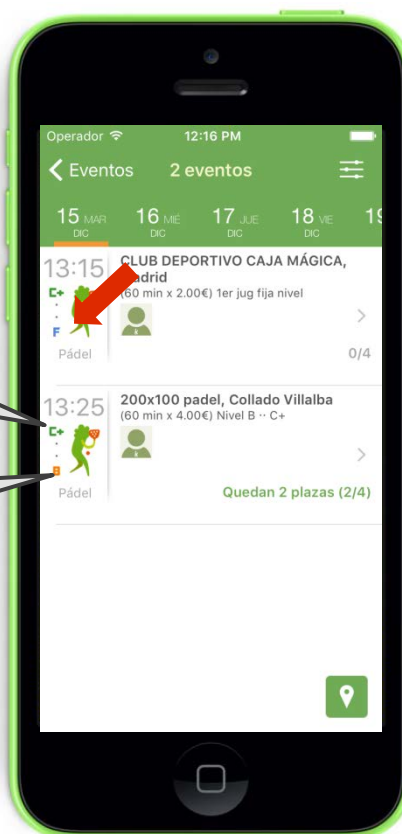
Operador 12:16 PM

Eventos 2 eventos

15 MAR DIC 16 MIE DIC 17 JUE DIC 18 VIE DIC 19

13:15 C+ F Pádel
CLUB DEPORTIVO CAJA MÁGICA, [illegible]adrid
(60 min x 2.00€) 1er jug fija nivel
0/4

13:25 C+ B Pádel
200x100 padel, Collado Villalba
(60 min x 4.00€) Nivel B ·· C+
Quedan 2 plazas (2/4)